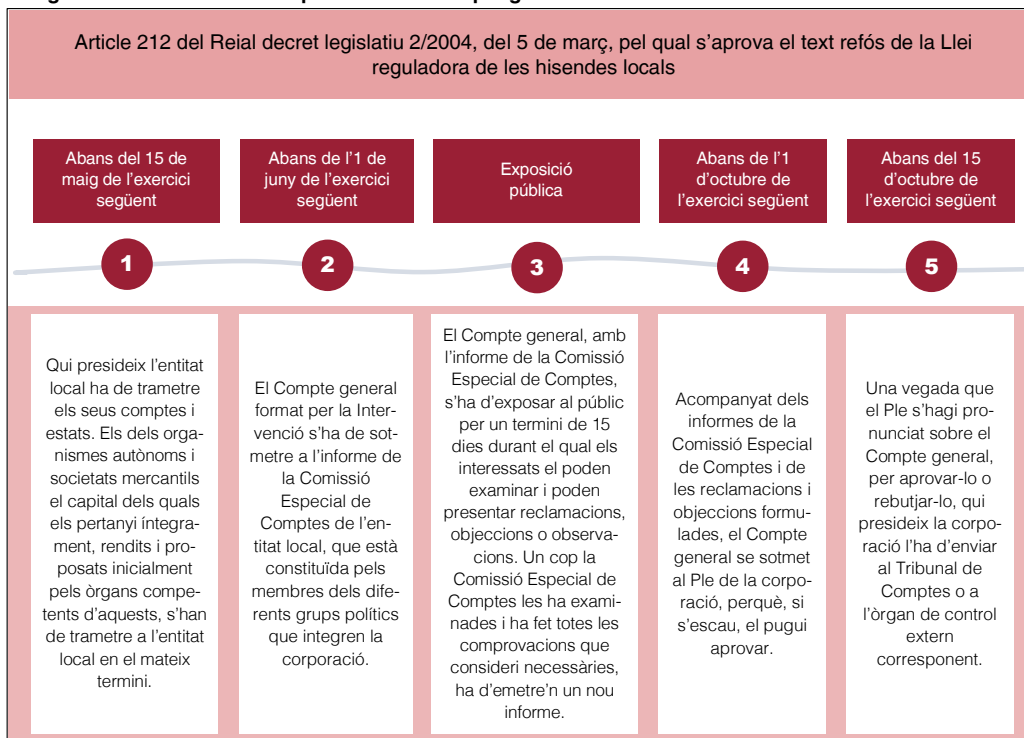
Article 212 del Reial decret legislatiu 2/2004, del 5 de març, pel qual s'aprova el text refós de la Llei reguladora de les hisendes locals

Abans del 15 de maig de l'exercici següent

1

Qui presideix l'entitat local ha de trametre els seus comptes i estats. Els dels organismes autònoms i societats mercantils el capital dels quals els pertanyi íntegrament, rendits i proposats inicialment pels òrgans competents d'aquests, s'han de trametre a l'entitat local en el mateix termini.

Abans de l'1 de juny de l'exercici següent

2

El Compte general format per la Intervenció s'ha de sotmetre a l'informe de la Comissió Especial de Comptes de l'entitat local, que està constituïda pels membres dels diferents grups polítics que integren la corporació.

Exposició pública

3

El Compte general, amb l'informe de la Comissió Especial de Comptes, s'ha d'exposar al públic per un termini de 15 dies durant el qual els interessats el poden examinar i poden presentar reclamacions, objeccions o observacions. Un cop la Comissió Especial de Comptes les ha examinades i ha fet totes les comprovacions que consideri necessàries, ha d'emetre'n un nou informe.

Abans de l'1 d'octubre de l'exercici següent

4

Acompanyat dels informes de la Comissió Especial de Comptes i de les reclamacions i objeccions formulades, el Compte general se sotmet al Ple de la corporació, perquè, si s'escau, el pugui aprovar.

Abans del 15 d'octubre de l'exercici següent

5

Una vegada que el Ple s'hagi pronunciat sobre el Compte general, per aprovar-lo o rebutjar-lo, qui presideix la corporació l'ha d'enviar al Tribunal de Comptes o a l'òrgan de control extern corresponent.